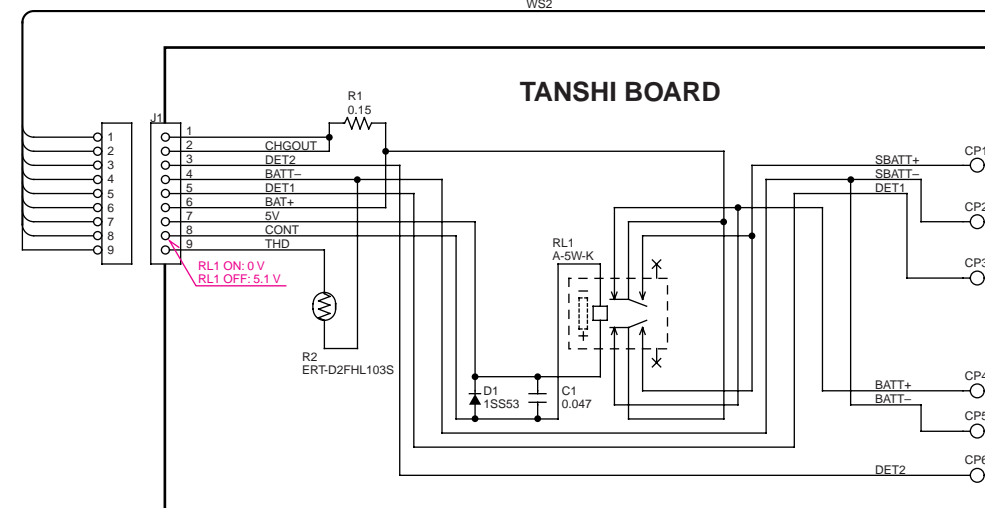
WS2

TANSHI BOARD

J1

1
2
3
4
5
6
7
8
9

1 
2 CHGOUT
3 DET2
4 BATT−
5 DET1
6 BAT+
7 5V
8 CONT
9 THD

R1
0.15

RL1 ON: 0 V
RL1 OFF: 5.1 V

R2
ERT-D2FHL103S

RL1
A-5W-K

D1
1SS53

C1
0.047

SBATT+
SBATT−
DET1

BATT+
BATT−

DET2

CP1
CP2
CP3
CP4
CP5
CP6